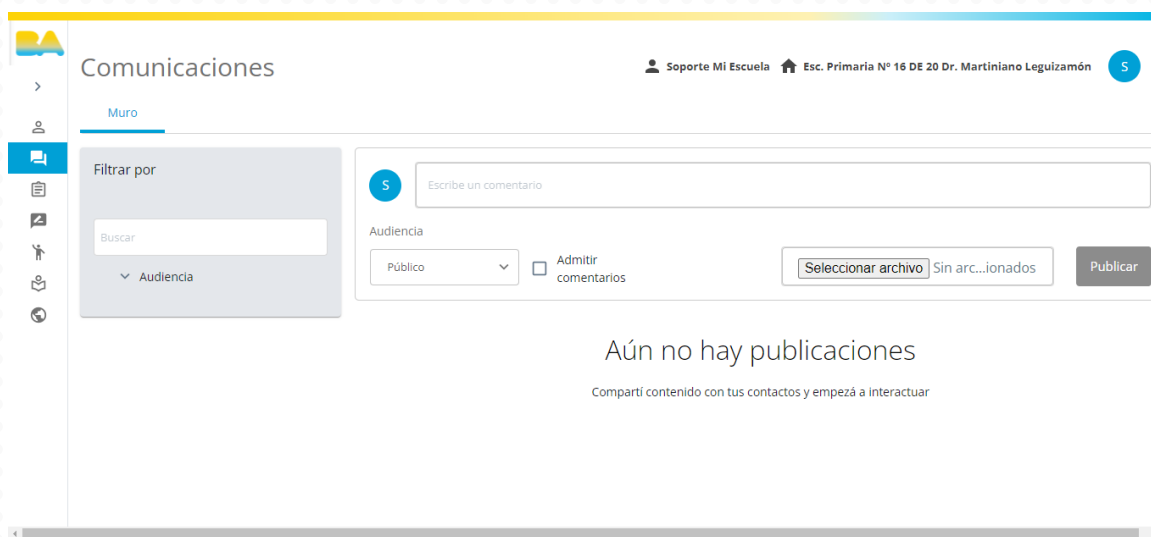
BA

Comunicaciones

Soporte Mi Escuela Esc. Primaria Nº 16 DE 20 Dr. Martiniano Leguizamón S

Muro

Filtrar por

Buscar

Audiencia

S

Escribe un comentario

Audiencia

Público

Admitir comentarios

Seleccionar archivo Sin arc...ionados

Publicar

Aún no hay publicaciones

Compartí contenido con tus contactos y empezá a interactuar